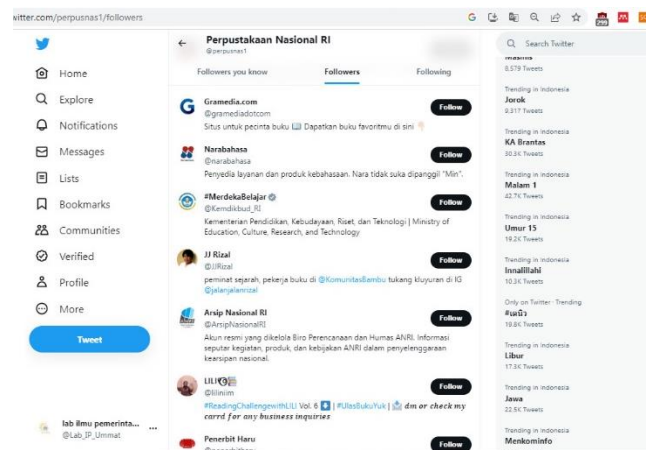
witter.com/perpusnas1/followers

Home
Explore
Notifications
Messages
Lists
Bookmarks
Communities
Verified
Profile
More
Tweet

lab ilmu pemerinta... ...
@Lab_IP_Ummat

Perpustakaan Nasional RI
@perpusnas1

Followers you know | Followers | Following

Gramedia.com
@gramediadotcom
Situs untuk pecinta buku 📖 Dapatkan buku favoritmu di sini
Follow

Narabahasa
@narabahasa
Penyedia layanan dan produk kebahasaan. Nara tidak suka dipanggil "Min".
Follow

#MerdekaBelajar
@Kemdikbud_RI
Kementerian Pendidikan, Kebudayaan, Riset, dan Teknologi | Ministry of Education, Culture, Research, and Technology
Follow

JJ Rizal
@JJRizal
peminat sejarah, pekerja buku di @KomunitasBambu tukang kluyuran di IG @jalanjalanrizal
Follow

Arsip Nasional RI
@ArsipNasionalRI
Akun resmi yang dikelola Biro Perencanaan dan Humas ANRI. Informasi seputar kegiatan, produk, dan kebijakan ANRI dalam penyelenggaraan kearsipan nasional.
Follow

LILI
@lilnilm
#ReadingChallengewithLILI Vol. 6 | #UlasBukuYuk | dm or check my carrd for any business inquiries
Follow

Penerbit Haru
Follow

Search Twitter
8,579 Tweets
Trending in Indonesia
Jorok
8,317 Tweets
Trending in Indonesia
KA Brantas
30.3K Tweets
Trending in Indonesia
Malam 1
42.7K Tweets
Trending in Indonesia
Umur 15
19.2K Tweets
Trending in Indonesia
Innalillahi
10.3K Tweets
Only on Twitter · Trending
#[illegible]
18.8K Tweets
Trending in Indonesia
Libur
17.3K Tweets
Trending in Indonesia
Jawa
22.5K Tweets
Trending in Indonesia
Menkominfo